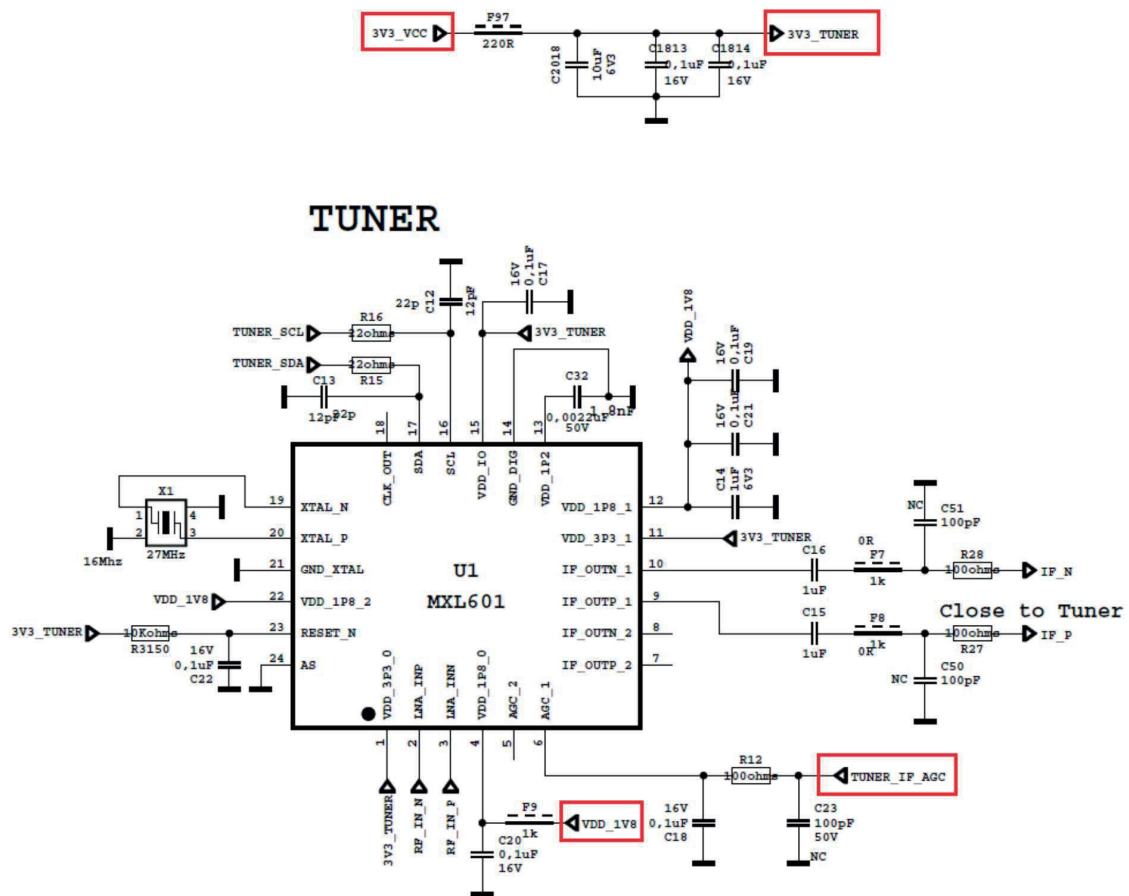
3V3_VCC
F97
220R
C2018
10uF
6V3
C1813
0,1uF
16V
C1814
0,1uF
16V
3V3_TUNER

TUNER

TUNER_SCL
R16
22ohms
TUNER_SDA
22ohms
R15
C13
12pF
22p
22p
C12
12pF
16V
0,1uF
C17
3V3_TUNER
C32
0,0022uF
50V
1.8nF
VDD_1V8
16V
0,1uF
C19
16V
0,1uF
C21
C14
1uF
6V3
18
17
16
15
14
13
CLK_OUT
SDA
SCL
VDD_IO
GND_DIG
VDD_1P2
X1
1
2
3
4
27MHz
16Mhz
19
XTAL_N
20
XTAL_P
21
GND_XTAL
VDD_1V8
22
VDD_1P8_2
3V3_TUNER
10Kohms
R3150
23
RESET_N
16V
0,1uF
C22
24
AS
U1
MXL601
12
VDD_1P8_1
11
VDD_3P3_1
3V3_TUNER
10
IF_OUTN_1
9
IF_OUTP_1
8
IF_OUTN_2
7
IF_OUTP_2
NC
C51
100pF
C16
1uF
0R
F7
1k
R28
100ohms
IF_N
Close to Tuner
C15
1uF
F8
1k
0R
100ohms
R27
IF_P
NC
C50
100pF
VDD_3P3_0
LNA_INP
LNA_INN
VDD_1P8_0
AGC_2
AGC_1
1
2
3
4
5
6
3V3_TUNER
RF_IN_N
RF_IN_P
F9
1k
VDD_1V8
C20
0,1uF
16V
R12
100ohms
TUNER_IF_AGC
16V
0,1uF
C18
C23
100pF
50V
NC